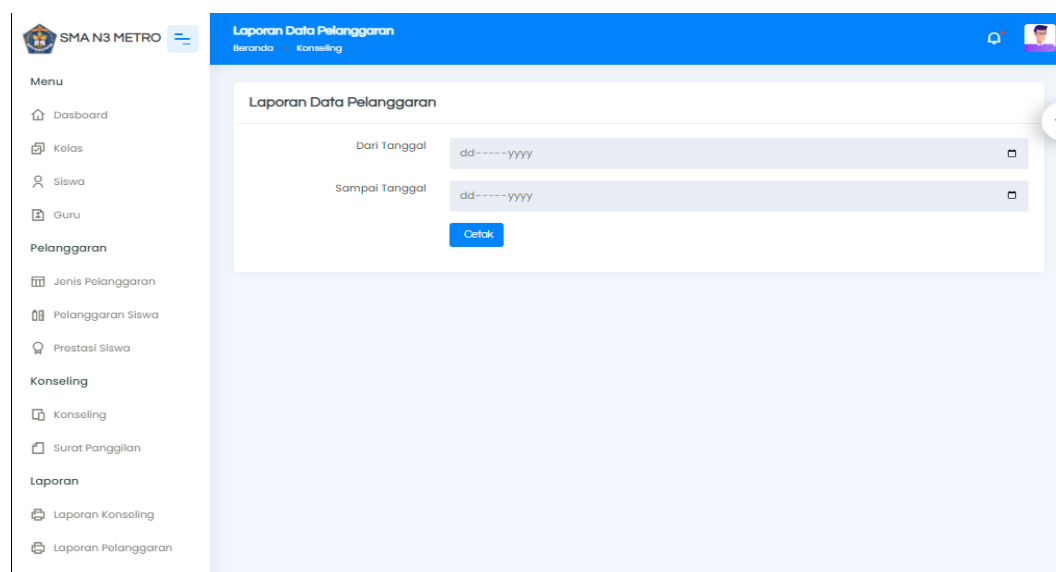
SMA N3 METRO

Menu

Dasboard

Kelas

Siswa

Guru

Pelanggaran

Jenis Pelanggaran

Pelanggaran Siswa

Prestasi Siswa

Konseling

Konseling

Surat Panggilan

Laporan

Laporan Konseling

Laporan Pelanggaran

Laporan Data Pelanggaran

Beranda / Konseling

Laporan Data Pelanggaran

Dari Tanggal dd-----yyyy

Sampai Tanggal dd-----yyyy

Cetak